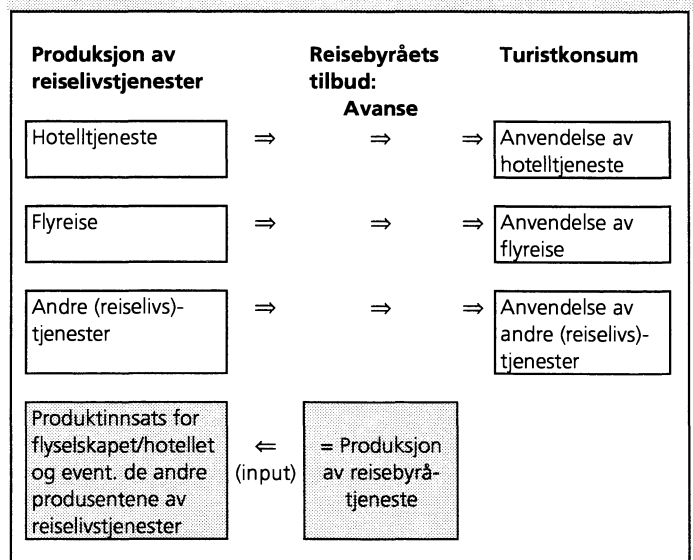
**Produksjon av reiselivstjenester**

**Reisebyråets tilbud: Avanse**

**Turistkonsum**

Hotelltjeneste ⇒ ⇒ ⇒ Anvendelse av hotelltjeneste

Flyreise ⇒ ⇒ ⇒ Anvendelse av flyreise

Andre (reiselivs)-tjenester ⇒ ⇒ ⇒ Anvendelse av andre (reiselivs)-tjenester

Produktinnsats for flyselskapet/hotellet og event. de andre produsentene av reiselivstjenester ⇐ (input) = Produksjon av reisebyrå-tjeneste